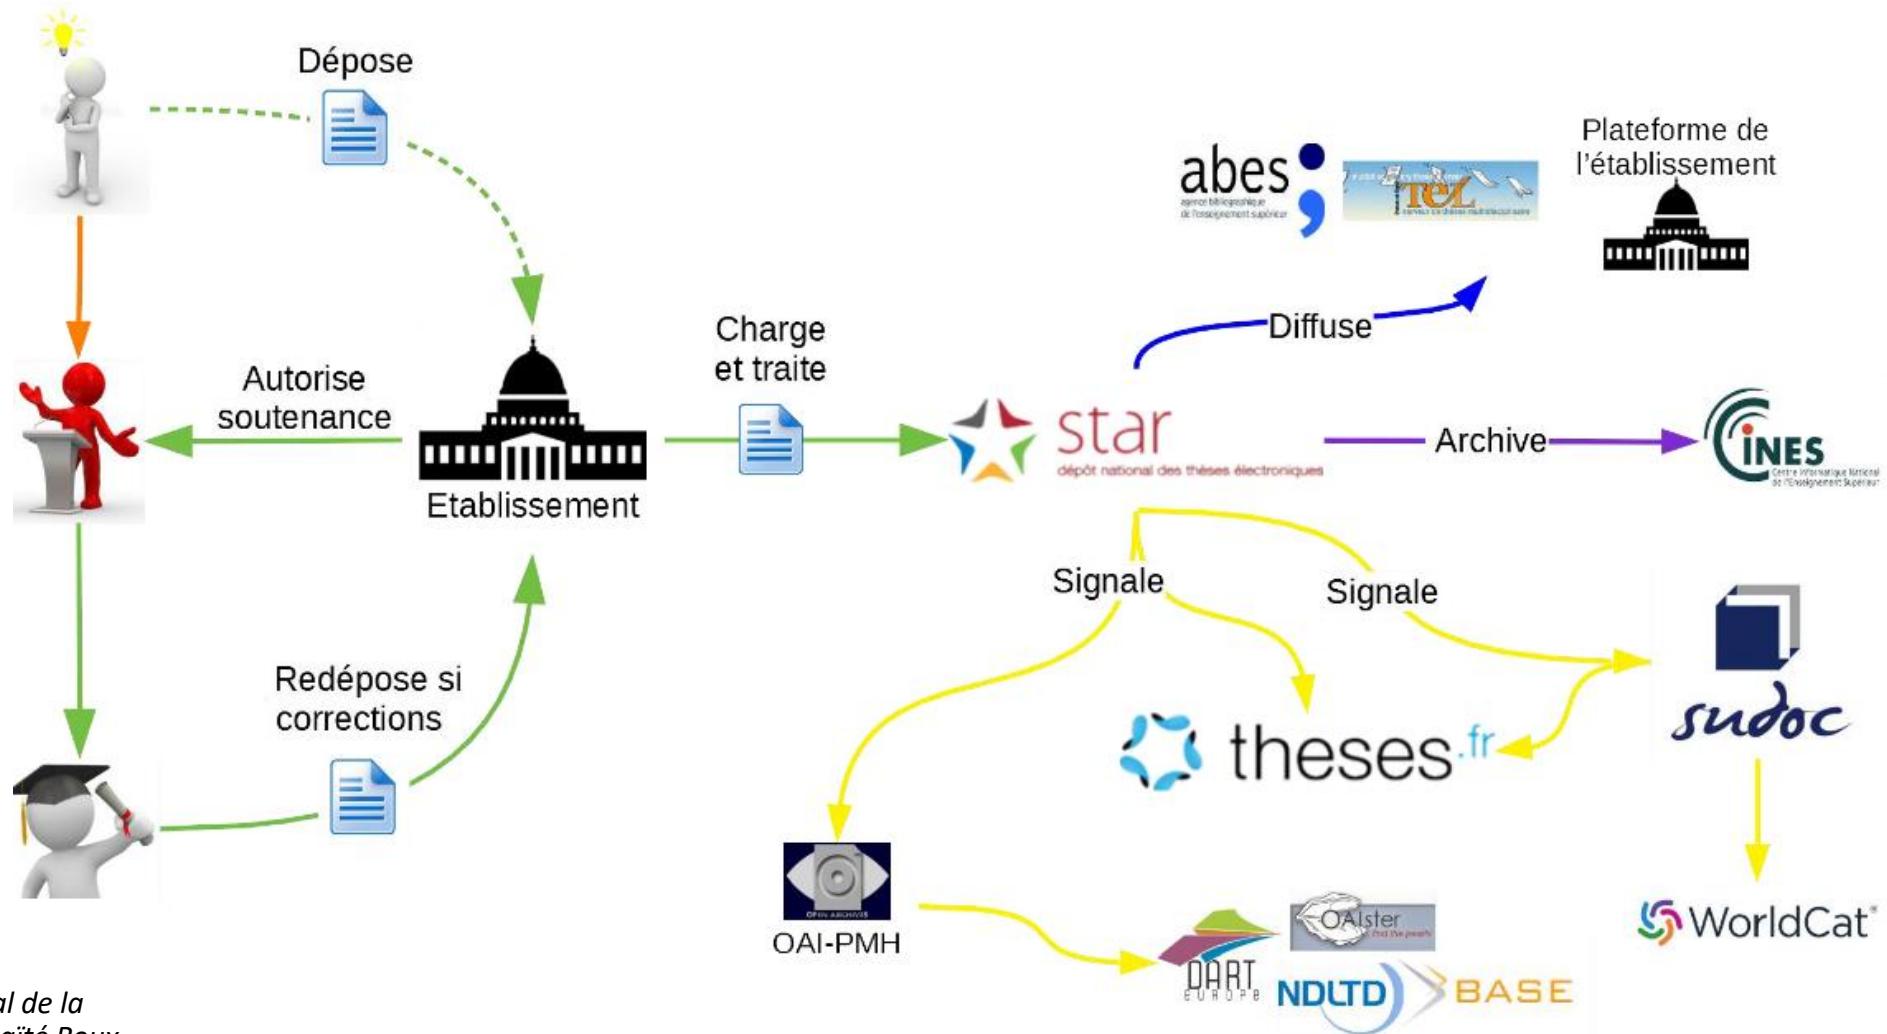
Dépose

abes
agence bibliographique de l'enseignement supérieur

TEL

Plateforme de l'établissement

Diffuse

Charge et traite

Autorise soutenance

Etablissement

star
dépôt national des thèses électroniques

Archive

CINES
Centre Informatique National de l'Enseignement Supérieur

Signale

Signale

sudoc

theses.fr

Redépose si corrections

OAI-PMH

OAIster

DART EUROPE

NDLTD

BASE

WorldCat

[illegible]al de la
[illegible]aïté Roux